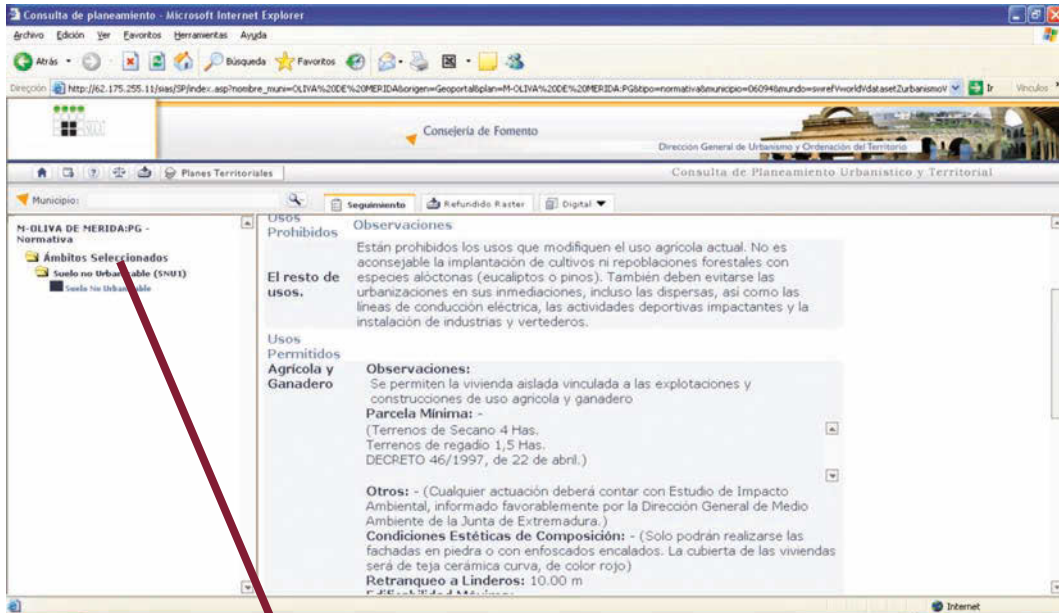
Consulta de planeamiento - Microsoft Internet Explorer

Archivo Edición Ver Favoritos Herramientas Ayuda

Atrás Búsqueda Favoritos

Dirección http://62.175.255.11/sias/SP/index.asp?nombre_muni=OLIVA%20DE%20MERIDA&origen=Geoportal&plan=M-OLIVA%20DE%20MERIDA:PG&tipo=normativa&municipio=06094&mundo=swref\worldVdataset2urbanismoV Ir Vínculos

Consejería de Fomento

Dirección General de Urbanismo y Ordenación del Territorio

Planes Territoriales

Consulta de Planeamiento Urbanístico y Territorial

Municipio:

Seguimiento Refundido Raster Digital

M-OLIVA DE MERIDA:PG - Normativa

Ámbitos Seleccionados

Suelo no Urbanizable (SNU1)

Suelo No Urbanizable

Usos Prohibidos

Observaciones

El resto de usos.

Están prohibidos los usos que modifiquen el uso agrícola actual. No es aconsejable la implantación de cultivos ni repoblaciones forestales con especies alóctonas (eucaliptos o pinos). También deben evitarse las urbanizaciones en sus inmediaciones, incluso las dispersas, así como las líneas de conducción eléctrica, las actividades deportivas impactantes y la instalación de industrias y vertederos.

Usos Permitidos

Agrícola y Ganadero

Observaciones:
Se permiten la vivienda aislada vinculada a las explotaciones y construcciones de uso agrícola y ganadero

Parcela Mínima: -
(Terrenos de Secano 4 Has.
Terrenos de regadío 1,5 Has.
DECRETO 46/1997, de 22 de abril.)

Otros: - (Cualquier actuación deberá contar con Estudio de Impacto Ambiental, informado favorablemente por la Dirección General de Medio Ambiente de la Junta de Extremadura.)

Condiciones Estéticas de Composición: - (Solo podrán realizarse las fachadas en piedra o con enfoscados encalados. La cubierta de las viviendas será de teja cerámica curva, de color rojo)

Retranqueo a Linderos: 10.00 m

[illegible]

Internet